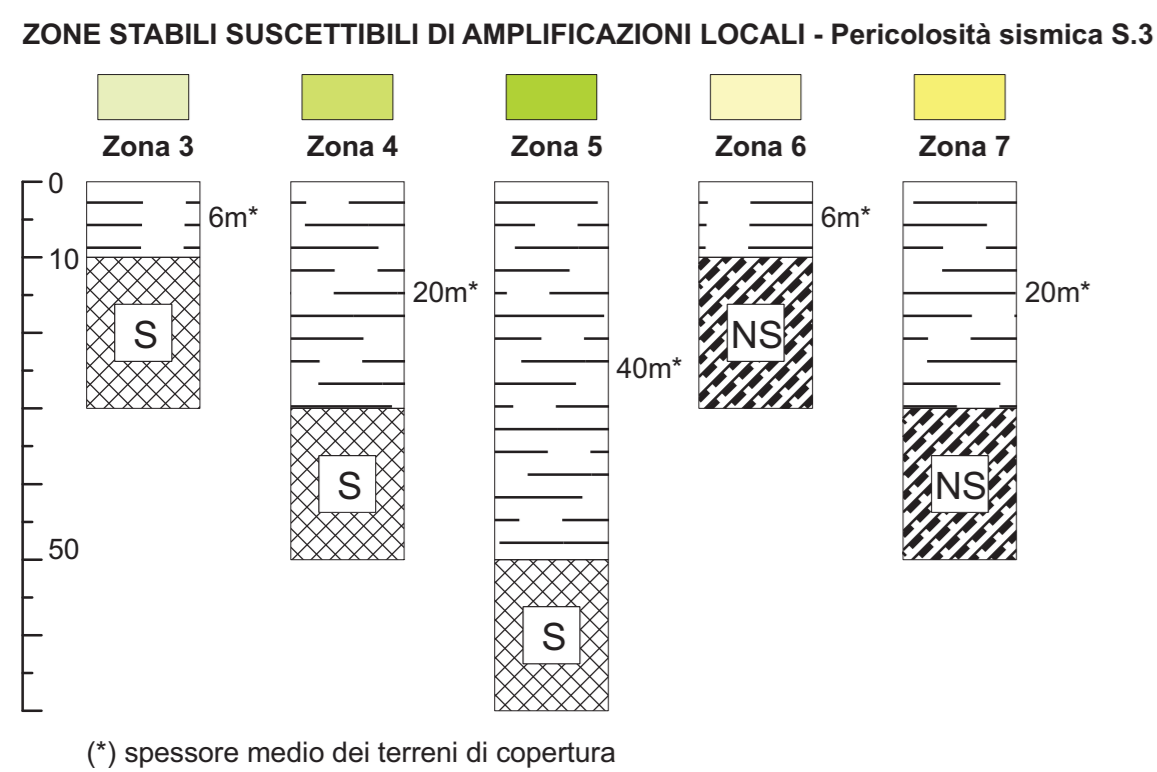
ZONE STABILI SUSCETTIBILI DI AMPLIFICAZIONI LOCALI - Pericolosità sismica S.3

Zona 3

Zona 4

Zona 5

Zona 6

Zona 7

0

10

50

6m*

S

20m*

S

40m*

S

6m*

NS

20m*

NS

(*) spessore medio dei terreni di copertura